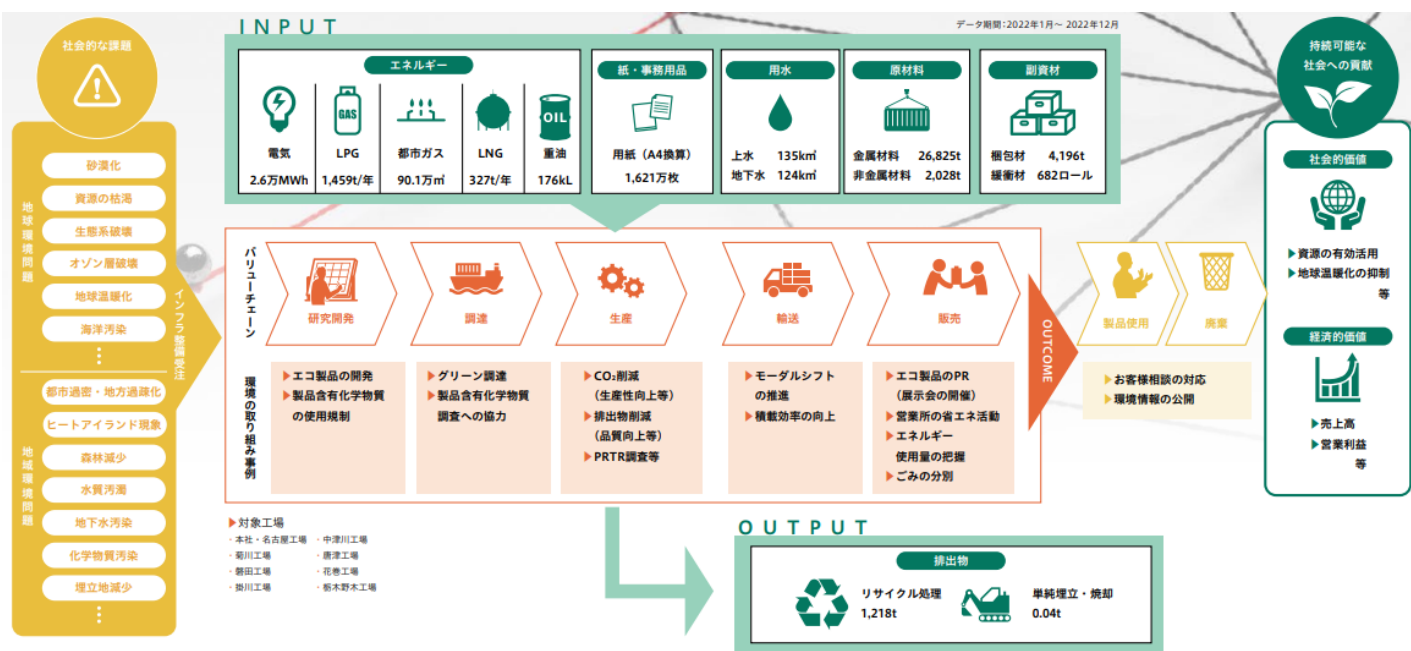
社会的な課題

地球環境問題
砂漠化
資源の枯渇
生態系破壊
オゾン層破壊
地球温暖化
海洋汚染
⋮

地域環境問題
都市過密・地方過疎化
ヒートアイランド現象
森林減少
水質汚濁
地下水汚染
化学物質汚染
埋立地減少
⋮

インフラ整備受注

INPUT

データ期間：2022年1月〜2022年12月

エネルギー
電気 2.6万MWh
LPG 1,459t/年
都市ガス 90.1万㎥
LNG 327t/年
重油 176kL

紙・事務用品
用紙（A4換算）1,621万枚

用水
上水 135k㎥
地下水 124k㎥

原材料
金属材料 26,825t
非金属材料 2,028t

副資材
梱包材 4,196t
緩衝材 682ロール

バリューチェーン
研究開発
調達
生産
輸送
販売

環境の取り組み事例
▶エコ製品の開発
▶製品含有化学物質の使用規制

▶グリーン調達
▶製品含有化学物質調査への協力

▶$CO_2$削減（生産性向上等）
▶排出物削減（品質向上等）
▶PRTR調査等

▶モーダルシフトの推進
▶積載効率の向上

▶エコ製品のPR（展示会の開催）
▶営業所の省エネ活動
▶エネルギー使用量の把握
▶ごみの分別

OUTCOME

製品使用
廃棄

▶お客様相談の対応
▶環境情報の公開

▶対象工場
・本社・名古屋工場
・菊川工場
・磐田工場
・掛川工場
・中津川工場
・唐津工場
・花巻工場
・栃木野木工場

OUTPUT

排出物
リサイクル処理 1,218t
単純埋立・焼却 0.04t

持続可能な社会への貢献

社会的価値
▶資源の有効活用
▶地球温暖化の抑制
等

経済的価値
▶売上高
▶営業利益
等